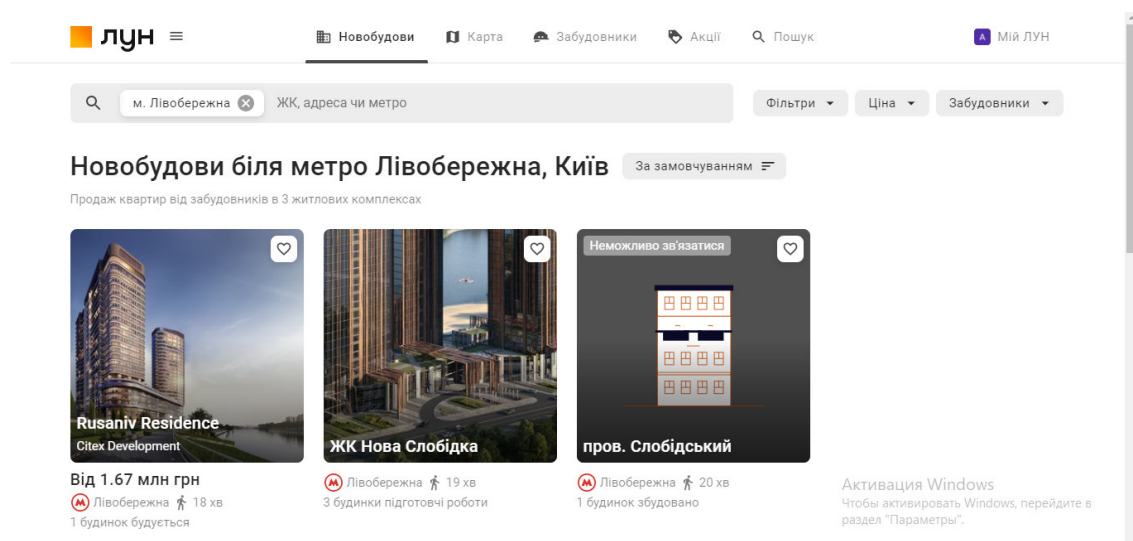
ЛУН

Новобудови Карта Забудовники Акції Пошук

A Мій ЛУН

м. Лівобережна ЖК, адреса чи метро

Фільтри Ціна Забудовники

Новобудови біля метро Лівобережна, Київ

За замовчуванням

Продаж квартир від забудовників в 3 житлових комплексах

Rusaniv Residence
Citex Development

Від 1.67 млн грн
Лівобережна 18 хв
1 будинок будується

ЖК Нова Слобідка

Лівобережна 19 хв
3 будинки підготовчі роботи

Неможливо зв'язатися

пров. Слобідський

Лівобережна 20 хв
1 будинок збудовано

Активация Windows
Чтобы активировать Windows, перейдите в раздел "Параметры".